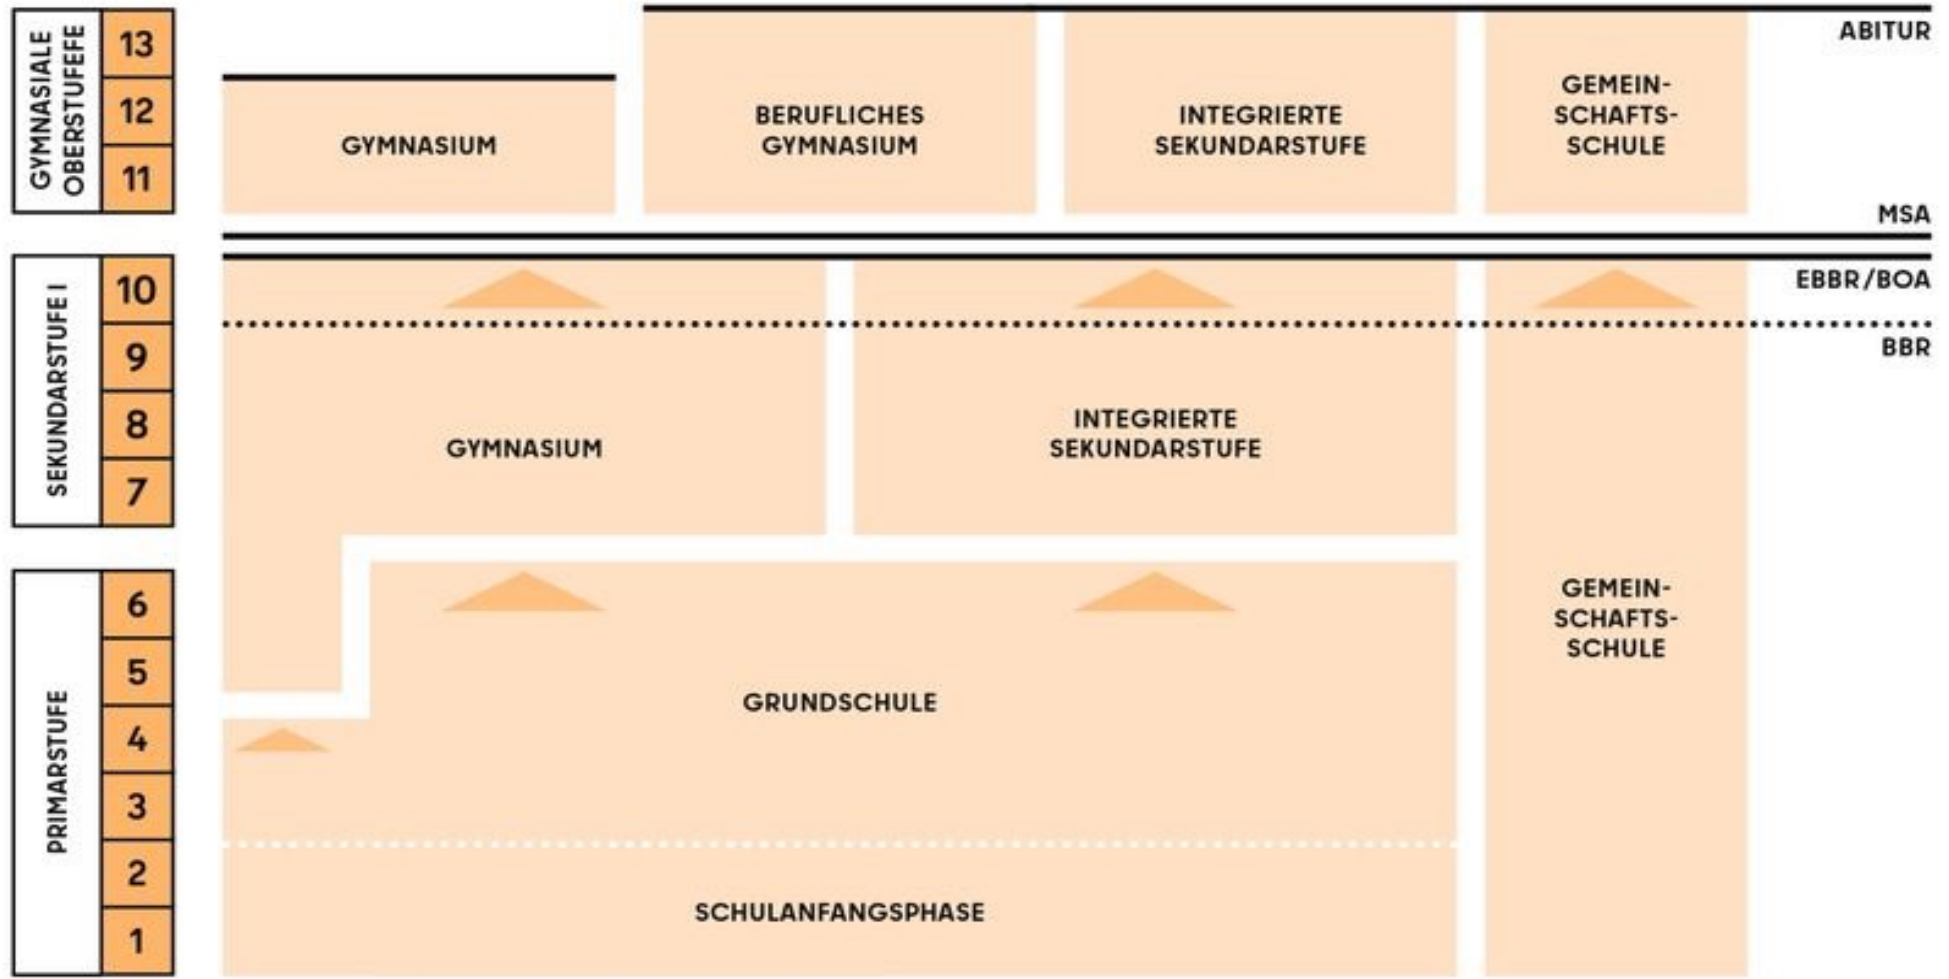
GYMNASIALE OBERSTUFEFE
13
12
11

ABITUR

GYMNASIUM

BERUFLICHES GYMNASIUM

INTEGRIERTE SEKUNDARSTUFE

GEMEIN-SCHAFTS-SCHULE

MSA

SEKUNDARSTUFE I
10
9
8
7

EBBR/BOA

BBR

GYMNASIUM

INTEGRIERTE SEKUNDARSTUFE

PRIMARSTUFE
6
5
4
3
2
1

GEMEIN-SCHAFTS-SCHULE

GRUNDSCHULE

SCHULANFANGSPHASE